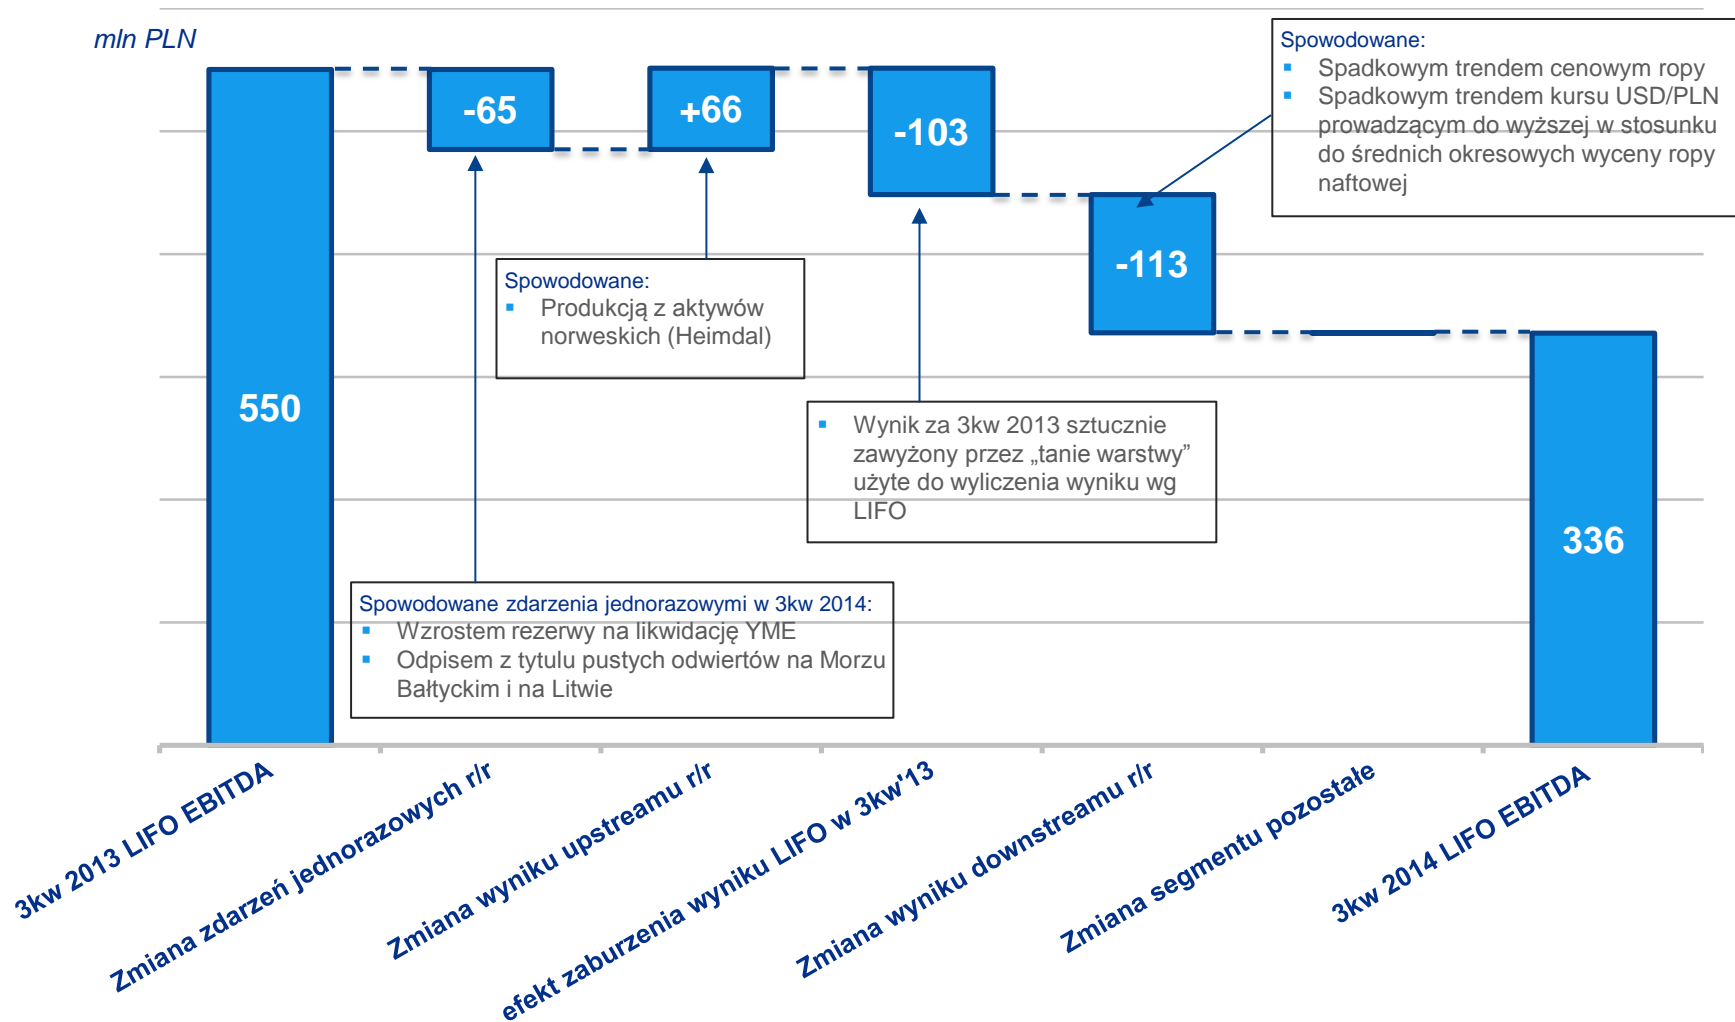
mln PLN

550

-65

+66

-103

-113

336

Spowodowane:
- Spadkowym trendem cenowym ropy
- Spadkowym trendem kursu USD/PLN prowadzącym do wyższej w stosunku do średnich okresowych wyceny ropy naftowej

Spowodowane:
- Produkcją z aktywów norweskich (Heimdal)

- Wynik za 3kw 2013 sztucznie zawyżony przez „tanie warstwy" użyte do wyliczenia wyniku wg LIFO

Spowodowane zdarzenia jednorazowymi w 3kw 2014:
- Wzrostem rezerwy na likwidację YME
- Odpisem z tytulu pustych odwiertów na Morzu Bałtyckim i na Litwie

3kw 2013 LIFO EBITDA

Zmiana zdarzeń jednorazowych r/r

Zmiana wyniku upstreamu r/r

efekt zaburzenia wyniku LIFO w 3kw'13

Zmiana wyniku downstreamu r/r

Zmiana segmentu pozostałe

3kw 2014 LIFO EBITDA